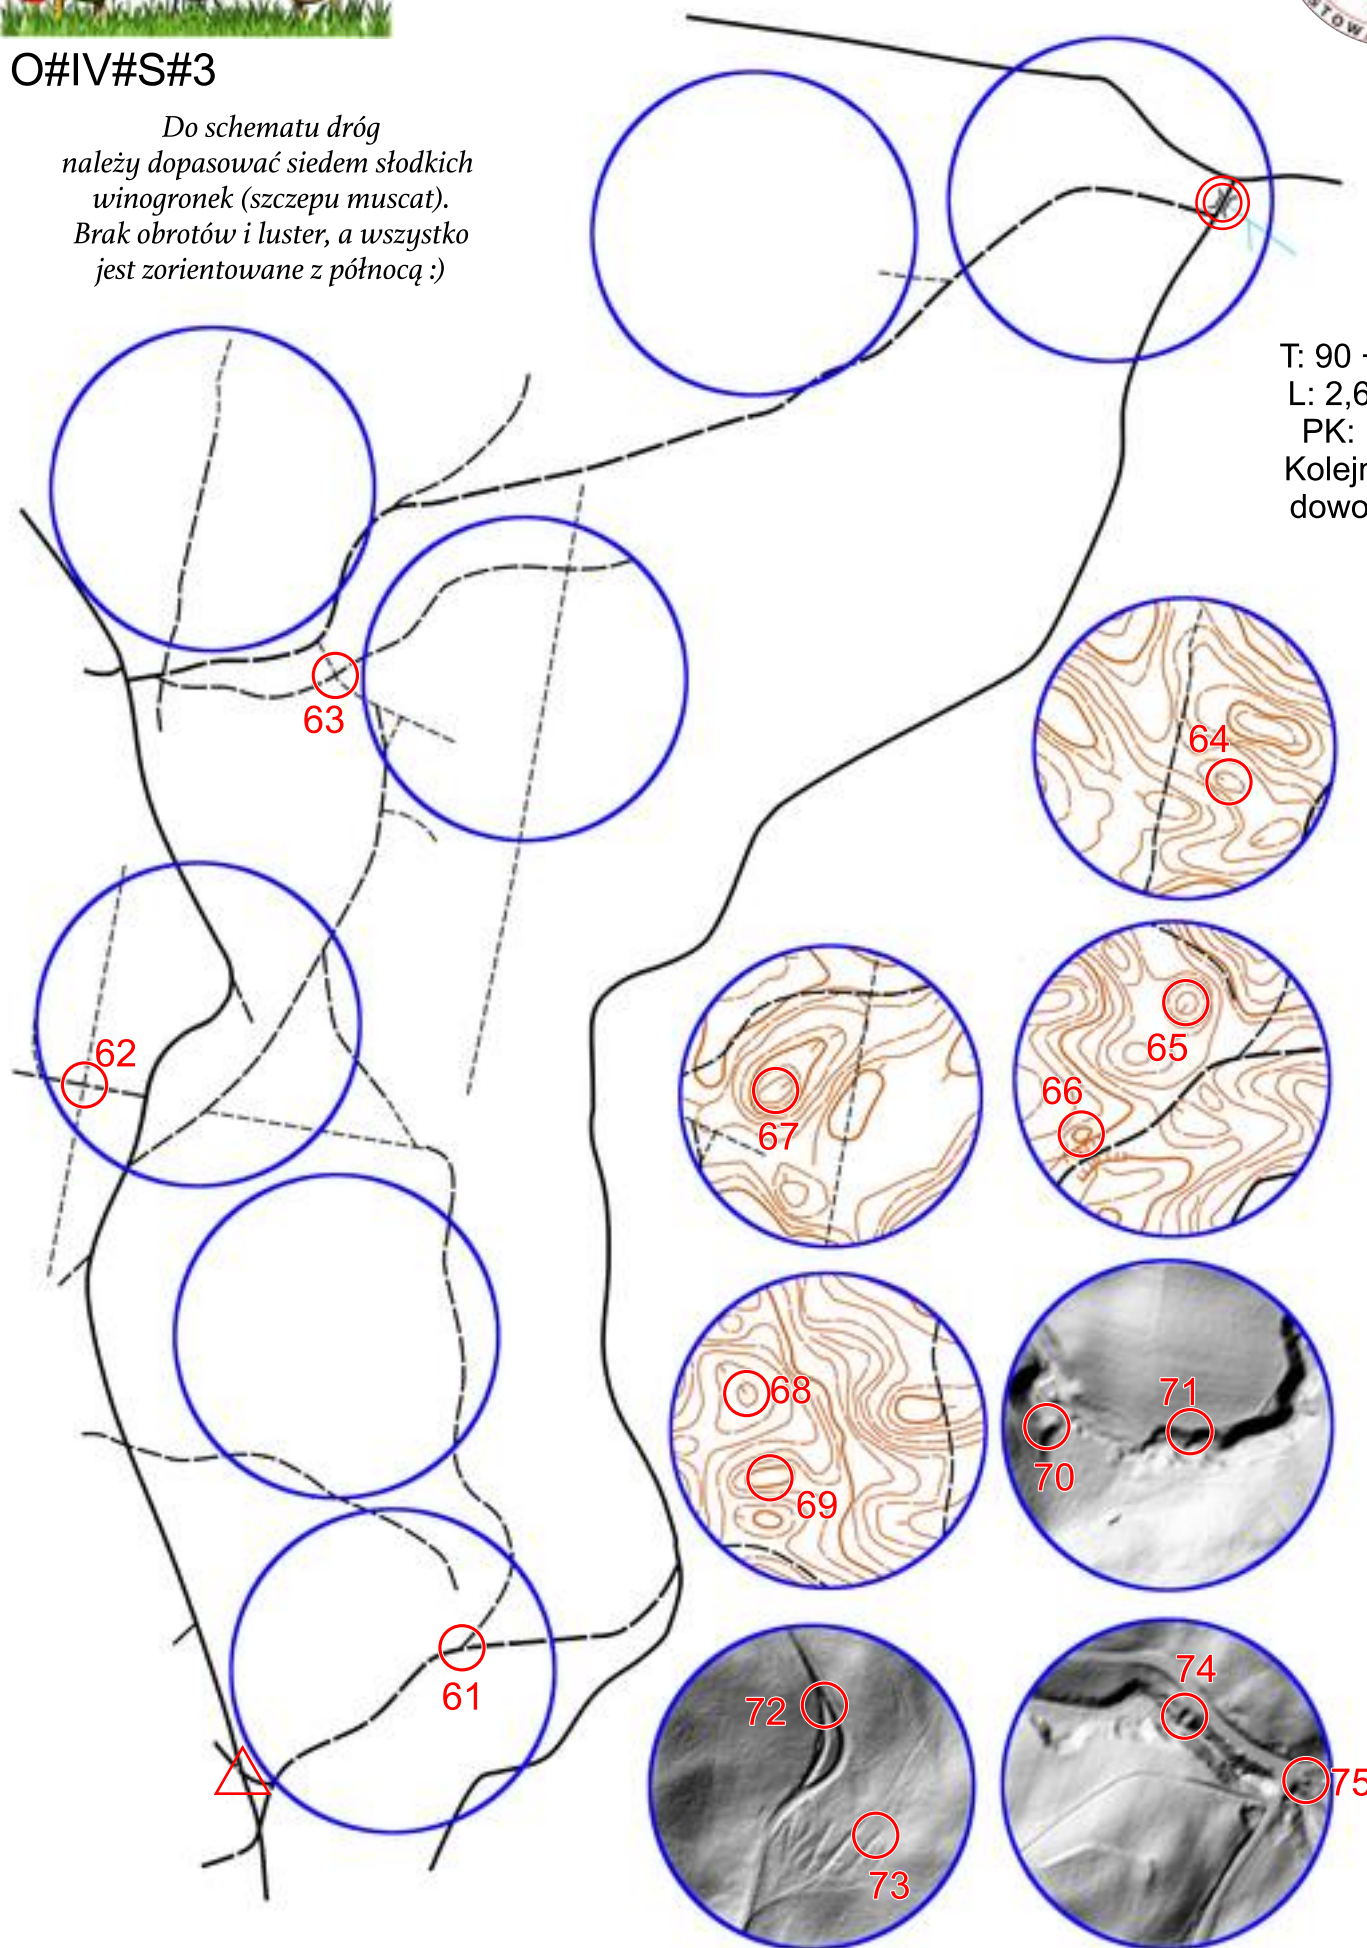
O#IV#S#3

Do schematu dróg należy dopasować siedem słodkich winogronek (szczepu muscat). Brak obrotów i luster, a wszystko jest zorientowane z północą :)

T: 90 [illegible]
L: 2,6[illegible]
PK: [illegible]
Kolej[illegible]
dowo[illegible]

63
62
61
64
65
66
67
68
69
70
71
72
73
74
75